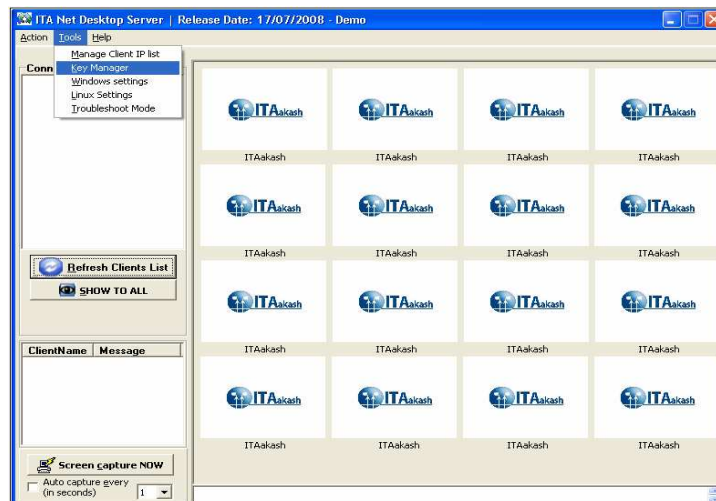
ITA Net Desktop Server | Release Date: 17/07/2008 - Demo

Action Tools Help

Manage Client IP list
Key Manager
Windows settings
Linux Settings
Troubleshoot Mode

Conn

Refresh Clients List

SHOW TO ALL

| ClientName | Message |
|---|---|

Screen capture NOW

Auto capture every (in seconds) 1

ITAakash ITAakash ITAakash ITAakash
ITAakash ITAakash ITAakash ITAakash
ITAakash ITAakash ITAakash ITAakash
ITAakash ITAakash ITAakash ITAakash
ITAakash ITAakash ITAakash ITAakash
ITAakash ITAakash ITAakash ITAakash
ITAakash ITAakash ITAakash ITAakash
ITAakash ITAakash ITAakash ITAakash